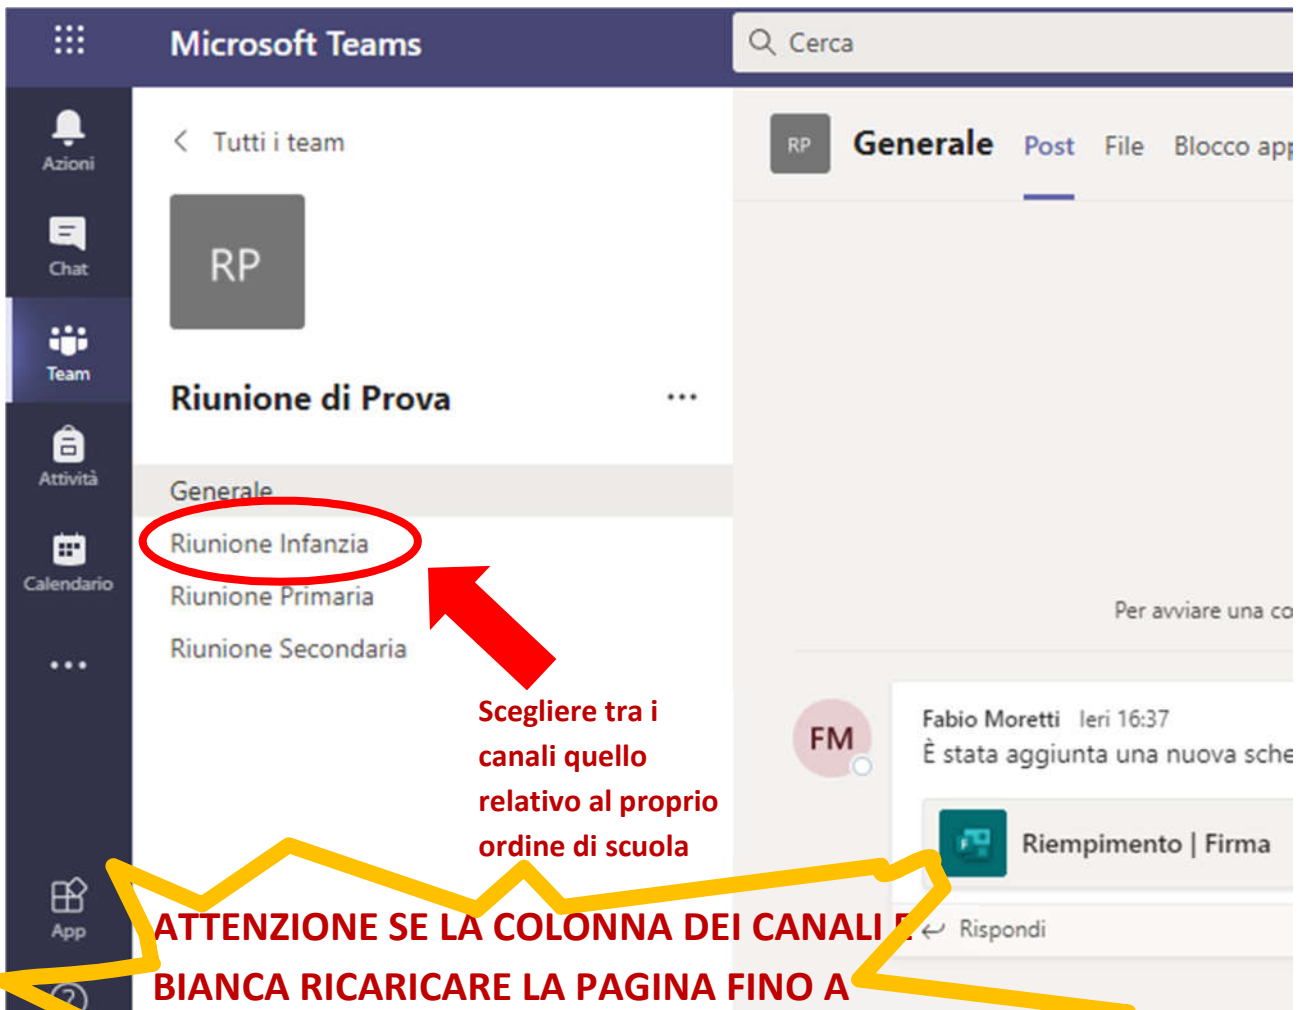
Microsoft Teams

Cerca

Azioni

Chat

Team

Attività

Calendario

•••

App

Tutti i team

RP

Riunione di Prova

•••

Generale

Riunione Infanzia

Riunione Primaria

Riunione Secondaria

RP

Generale

Post

File

Blocco app

Per avviare una co

FM

Fabio Moretti Ieri 16:37

È stata aggiunta una nuova sche

Riempimento | Firma

Rispondi

Scegliere tra i canali quello relativo al proprio ordine di scuola

ATTENZIONE SE LA COLONNA DEI CANALI È BIANCA RICARICARE LA PAGINA FINO A